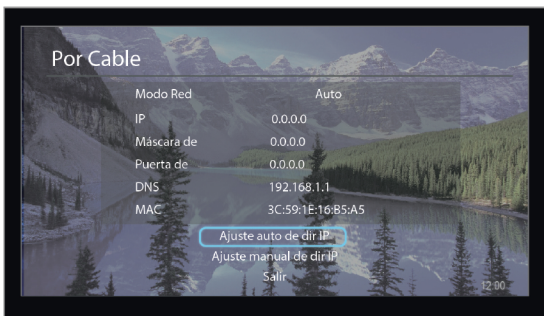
Por Cable

| | |
|---|---|
| Modo Red | Auto |
| IP | 0.0.0.0 |
| Máscara de | 0.0.0.0 |
| Puerta de | 0.0.0.0 |
| DNS | 192.168.1.1 |
| MAC | 3C:59:1E:16:B5:A5 |

Ajuste auto de dir IP
Ajuste manual de dir IP
Salir

12:00